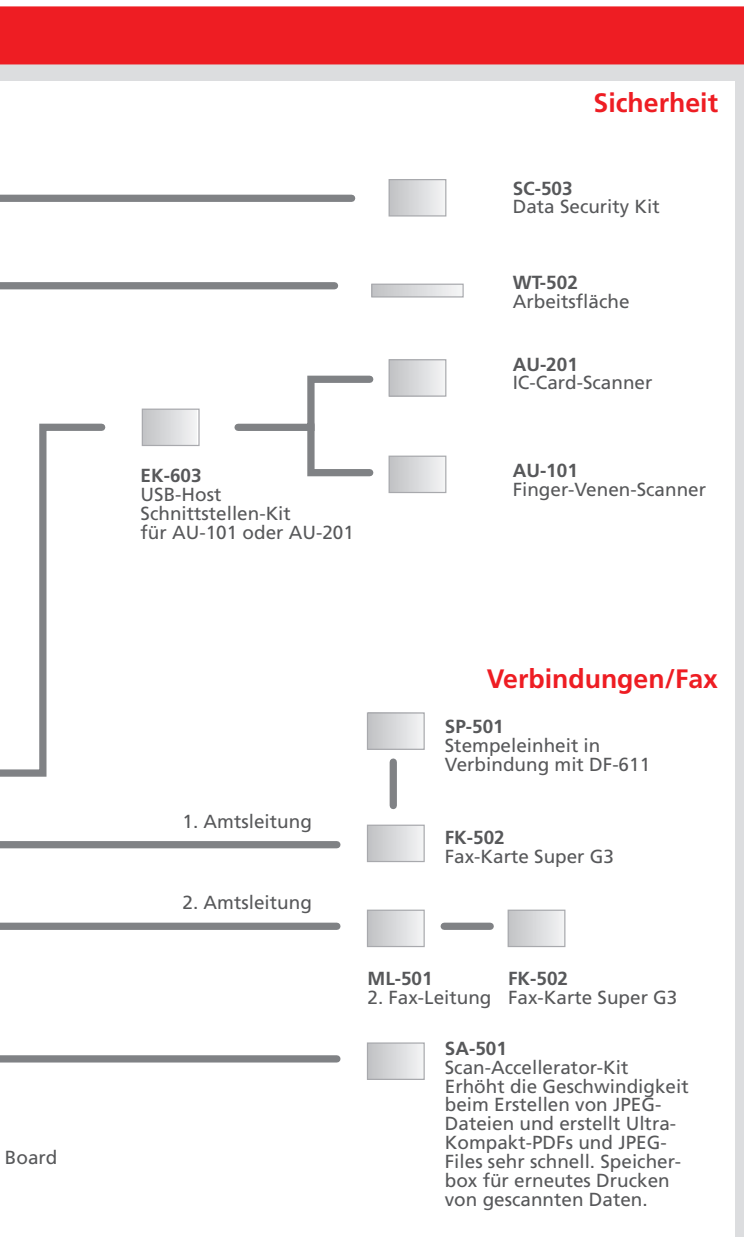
Sicherheit

SC-503
Data Security Kit

WT-502
Arbeitsfläche

AU-201
IC-Card-Scanner

EK-603
USB-Host Schnittstellen-Kit für AU-101 oder AU-201

AU-101
Finger-Venen-Scanner

Verbindungen/Fax

SP-501
Stempeleinheit in Verbindung mit DF-611

1. Amtsleitung

FK-502
Fax-Karte Super G3

2. Amtsleitung

ML-501
2. Fax-Leitung

FK-502
Fax-Karte Super G3

SA-501
Scan-Accellerator-Kit
Erhöht die Geschwindigkeit beim Erstellen von JPEG-Dateien und erstellt Ultra-Kompakt-PDFs und JPEG-Files sehr schnell. Speicherbox für erneutes Drucken von gescannten Daten.

Board